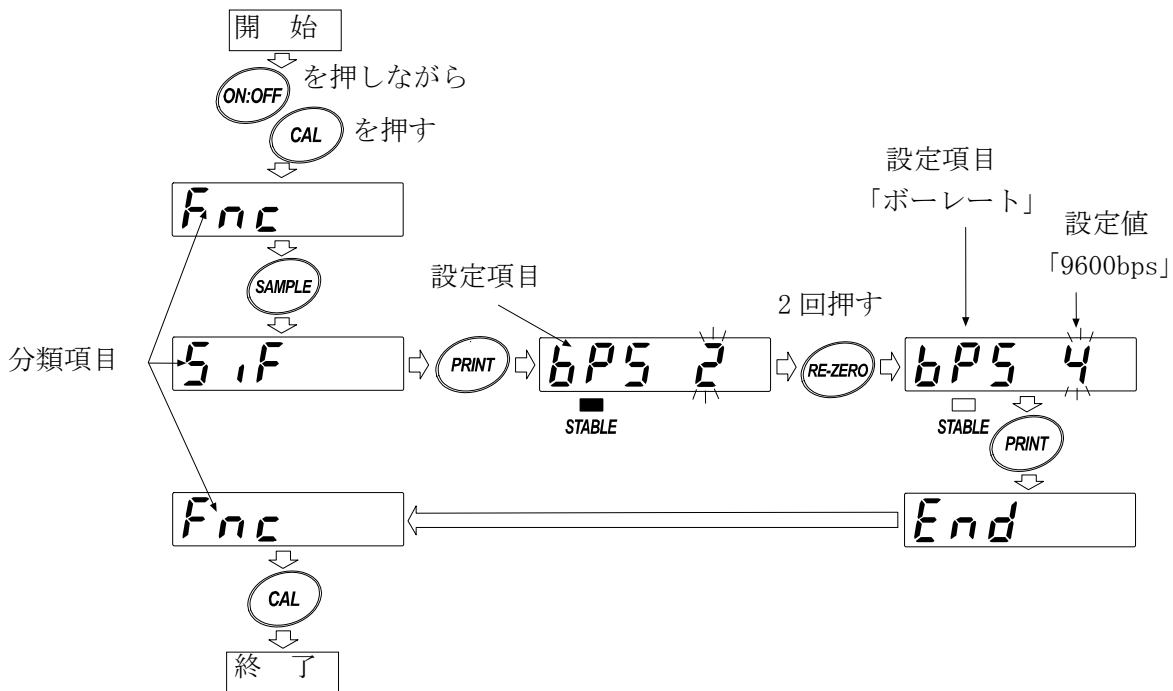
開 始

ON:OFF を押しながら

CAL を押す

Fnc

SAMPLE

分類項目

SiF

PRINT

設定項目

bPS 2

STABLE

2 回押す

RE-ZERO

設定項目
「ボーレート」

設定値
「9600bps」

bPS 4

STABLE

PRINT

End

Fnc

CAL

終 了